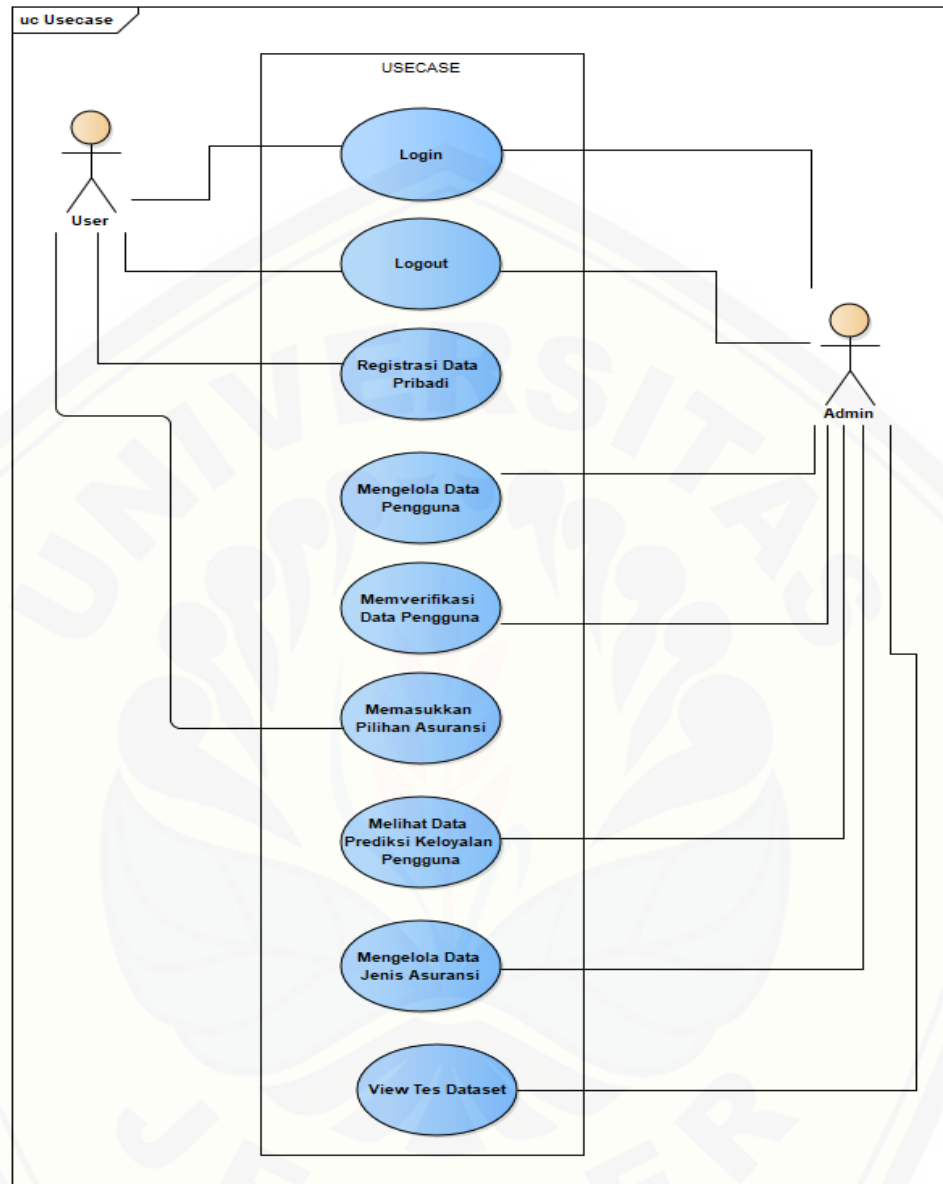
uc Usecase

USECASE

User

Login

Logout

Registrasi Data Pribadi

Mengelola Data Pengguna

Memverifikasi Data Pengguna

Memasukkan Pilihan Asuransi

Melihat Data Prediksi Keloyalan Pengguna

Mengelola Data Jenis Asuransi

View Tes Dataset

Admin